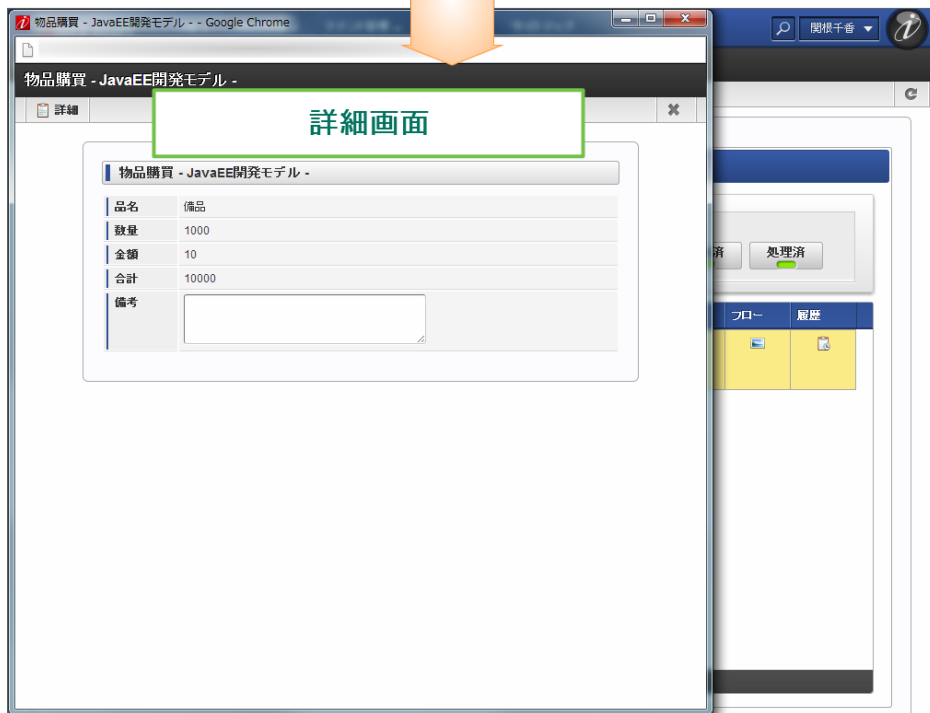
物品購買 - JavaEE開発モデル - - Google Chrome

関根千香

物品購買 - JavaEE開発モデル -

詳細

詳細画面

物品購買 - JavaEE開発モデル -

| 品名 | 備品 |
|---|---|
| 数量 | 1000 |
| 金額 | 10 |
| 合計 | 10000 |
| 備考 | |

済

処理済

フロー

履歴